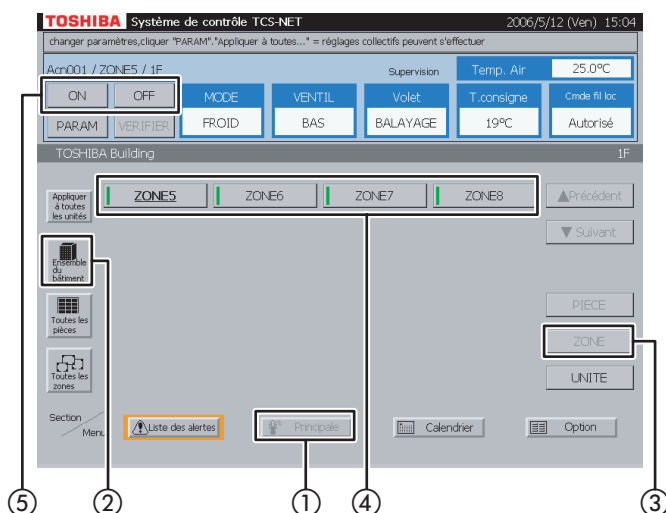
TOSHIBA Système de contrôle TCS-NET 2006/5/12 (Ven) 15:04

changer paramètres,cliquer "PARAM"."Appliquer à toutes..." = réglages collectifs peuvent s'effectuer

Acn001 / ZONE5 / 1F

Supervision

Temp. Air 25.0ºC

ON OFF

MODE FROID

VENTIL BAS

Volet BALAYAGE

T.consigne 19ºC

Cmde fil loc Autorisé

PARAM VERIFIER

TOSHIBA Building 1F

Appliquer à toutes les unités

ZONE5 ZONE6 ZONE7 ZONE8

▲Précédent

▼Suivant

Ensemble du bâtiment

Toutes les pièces

Toutes les zones

PIECE

ZONE

UNITE

Section Menu

Liste des alertes

Principale

Calendrier

Option

⑤ ② ① ④ ③